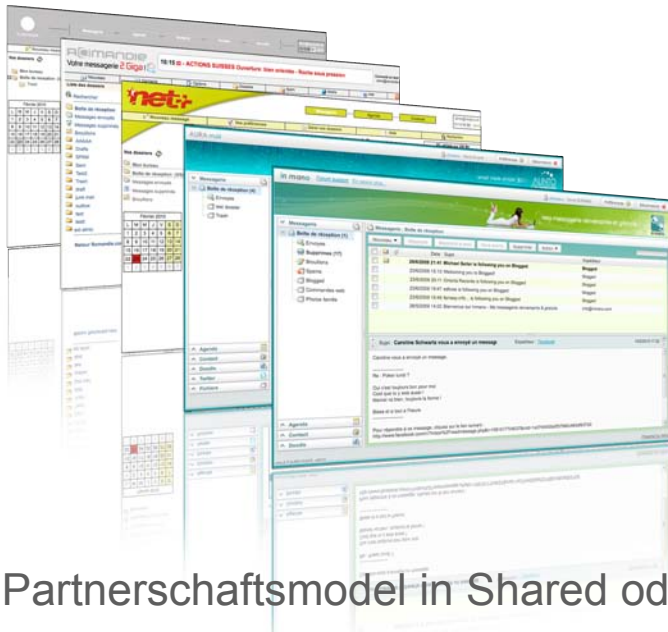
ROMANDIE
Votre messagerie 2 Giga
10:15 ID - ACTIONS SUISSES Ouverture
net+
AURA mail
in mano
Messagerie
Boîte de réception (1)
Envoyés
Supprimés (17)
Brouillons
Spams
Blogged
Commentés web
Photos famille
Agenda
Contact
Goodie
Twitter
Partners
Caroline Schwartz vous a envoyé un message
Partnerschaftsmodel in Shared od